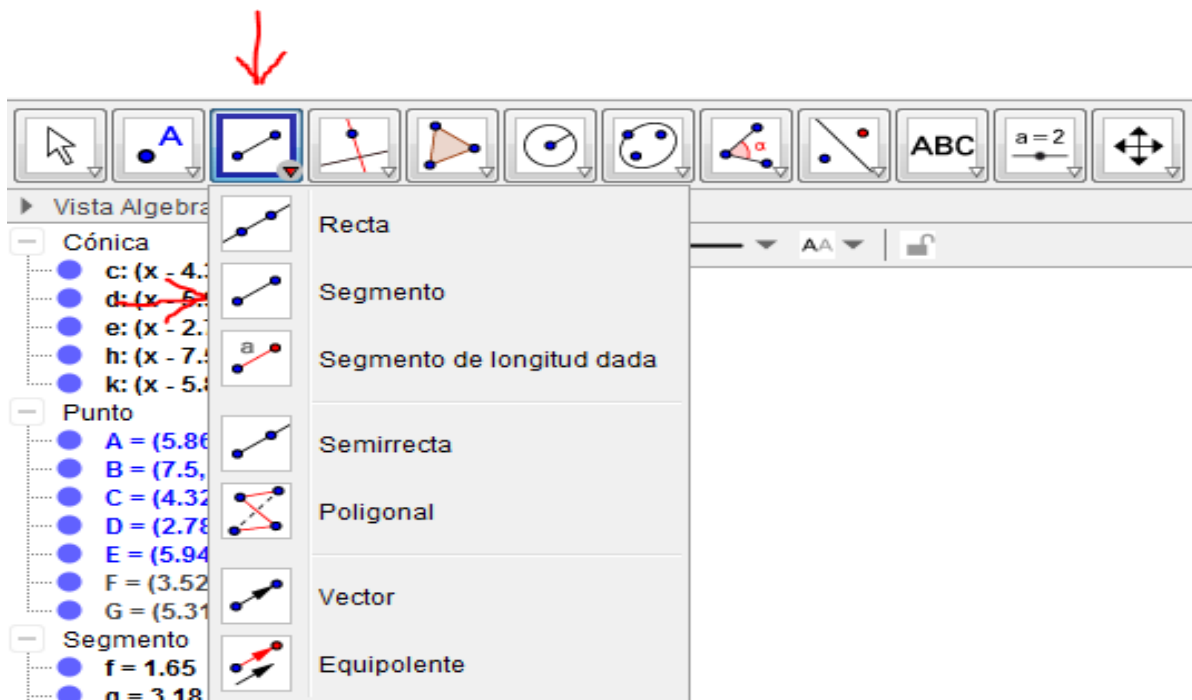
ABC

a = 2

Vista Algebra

Cónica
c: (x - 4.
d: (x - 5.
e: (x - 2.
h: (x - 7.
k: (x - 5.
Punto
A = (5.86
B = (7.5,
C = (4.32
D = (2.78
E = (5.94
F = (3.52
G = (5.31
Segmento
f = 1.65
g = 3.18

Recta
Segmento
Segmento de longitud dada
Semirrecta
Poligonal
Vector
Equipolente

a

α